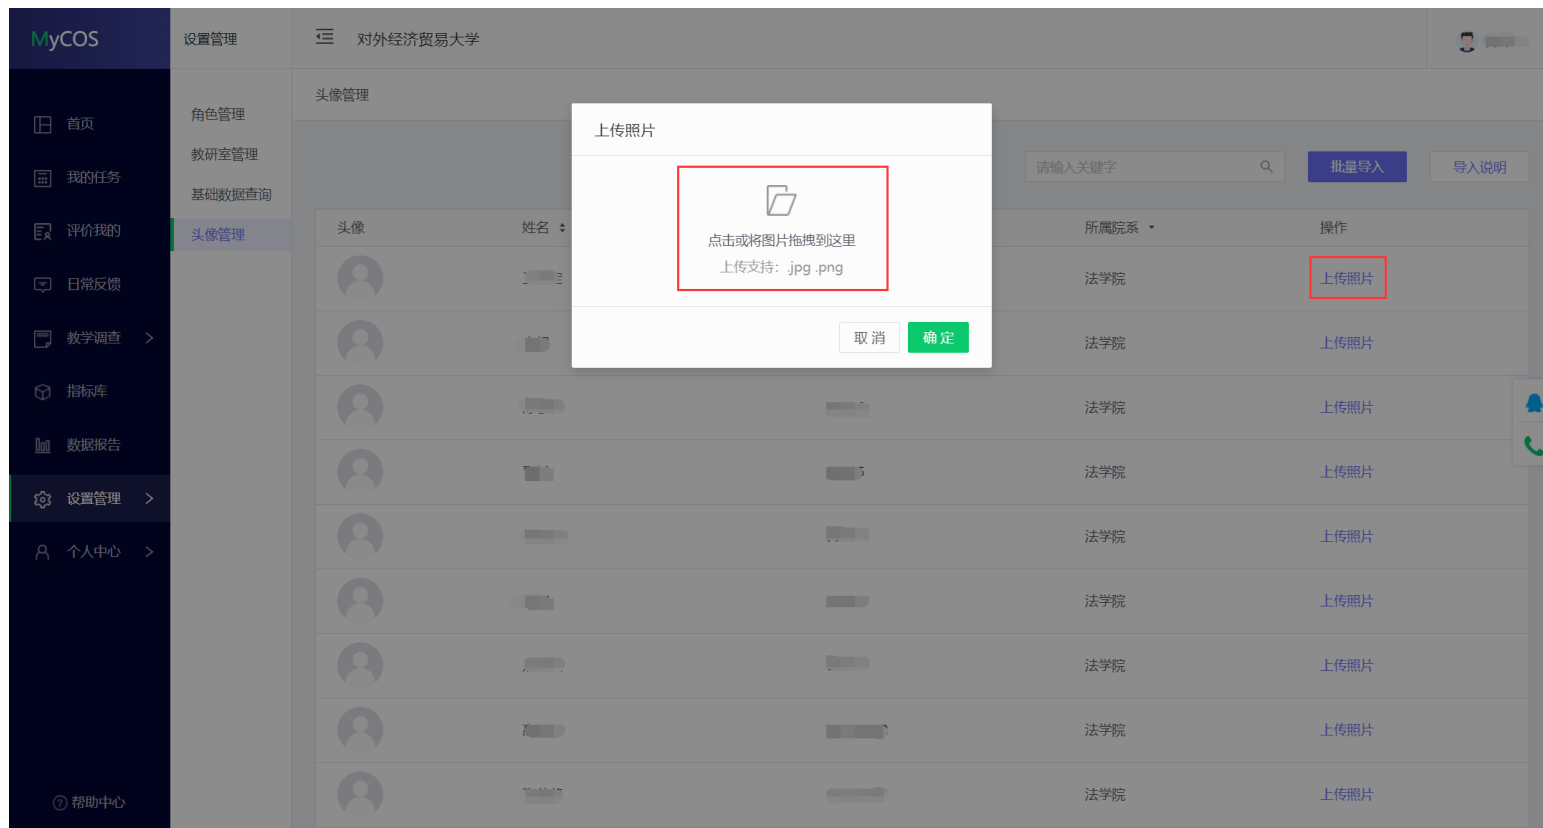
MyCOS

首页
我的任务
评价我的
日常反馈
教学调查
指标库
数据报告
设置管理
个人中心

帮助中心

设置管理

角色管理
教研室管理
基础数据查询
头像管理

对外经济贸易大学

头像管理

请输入关键字

批量导入

导入说明

上传照片

点击或将图片拖拽到这里
上传支持: .jpg .png

取消

确定

| 头像 | 姓名 | | 所属院系 | 操作 |
|---|---|---|---|---|
| | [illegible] | | 法学院 | 上传照片 |
| | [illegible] | | 法学院 | 上传照片 |
| | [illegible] | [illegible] | 法学院 | 上传照片 |
| | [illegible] | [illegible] | 法学院 | 上传照片 |
| | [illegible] | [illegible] | 法学院 | 上传照片 |
| | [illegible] | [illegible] | 法学院 | 上传照片 |
| | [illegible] | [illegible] | 法学院 | 上传照片 |
| | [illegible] | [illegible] | 法学院 | 上传照片 |
| | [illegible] | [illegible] | 法学院 | 上传照片 |